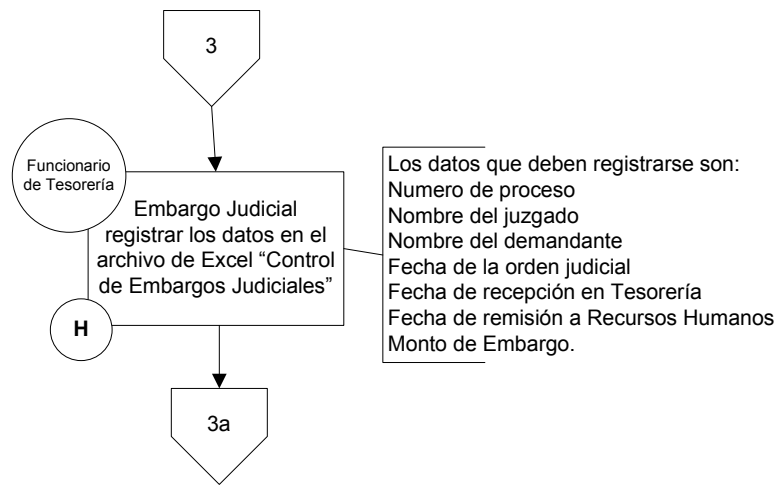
3

Funcionario de Tesorería

Embargo Judicial registrar los datos en el archivo de Excel "Control de Embargos Judiciales"

H

Los datos que deben registrarse son:
Numero de proceso
Nombre del juzgado
Nombre del demandante
Fecha de la orden judicial
Fecha de recepción en Tesorería
Fecha de remisión a Recursos Humanos
Monto de Embargo.

3a